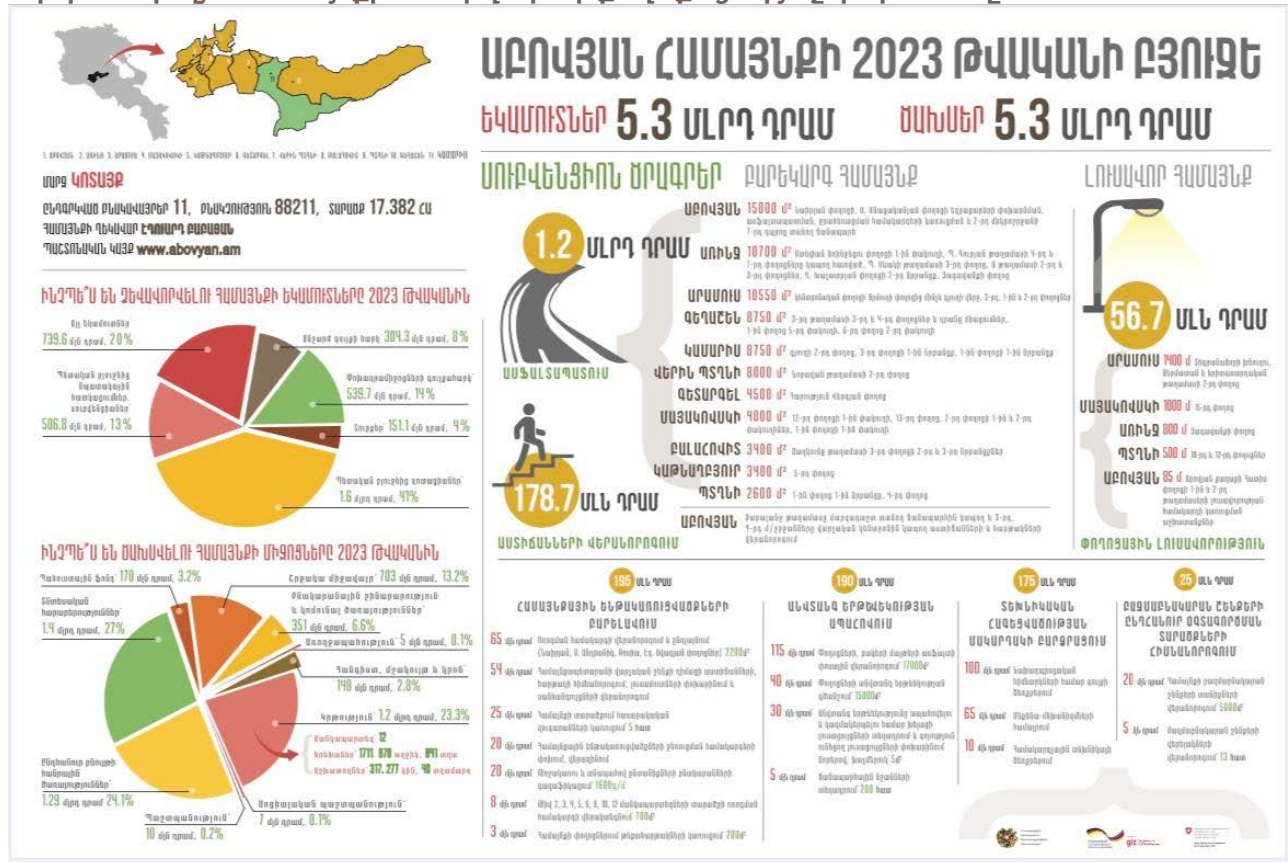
ԱԲՈՎՅԱՆ ՀԱՄԱՅՆՔԻ 2023 ԹՎԱԿԱՆԻ ԲՅՈՒՋԵ

ԵԿԱՄՈՒՏՆԵՐ 5.3 ՄԼՐԴ ԴՐԱՄ ԾԱԽՍԵՐ 5.3 ՄԼՐԴ ԴՐԱՄ

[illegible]

ՄԱՐԶ ԿՈՏԱՅՔ
ԸՆԴԳՐԿՎԱԾ ԲՆԱԿԱՎԱՅՐԵՐ 11, ԲՆԱԿՉՈՒԹՅՈՒՆ 88211, ՏԱՐԱԾՔ 17.382 ԿՄ
ՀԱՄԱՅՆՔԻ ՂԵԿԱՎԱՐ ԷԳՈՒԱՐԴ ԲԱԲԱՅԱՆ
ՊԱՇՏՈՆԱԿԱՆ ԿԱՅՔ www.abovyan.am

ԻՆՉԻ՞Ց ԵՆ ՁԵՎԱՎՈՐՎԵԼՈՒ ՀԱՄԱՅՆՔԻ ԵԿԱՄՈՒՏՆԵՐԸ 2023 ԹՎԱԿԱՆԻՆ

739.6 մլն դրամ, 20%
Ճեղված գույքի հարկ 304.3 մլն դրամ, 8%
506.8 մլն դրամ, 13%
539.7 մլն դրամ, 14%
Տուրքեր 151.1 մլն դրամ, 4%
1.6 մլրդ դրամ, 41%

ԻՆՉԻ՞Ն ԵՆ ԾԱԽՍՎԵԼՈՒ ՀԱՄԱՅՆՔԻ ՄԻՋՈՑՆԵՐԸ 2023 ԹՎԱԿԱՆԻՆ

Պահուստային ֆոնդ 170 մլն դրամ, 3.2%
703 մլն դրամ, 13.2%
1.4 մլրդ դրամ, 27%
351 մլն դրամ, 6.6%
5 մլն դրամ, 0.1%
148 մլն դրամ, 2.8%
Կրթություն 1.2 մլրդ դրամ, 23.3%
12
1711, 670, 811
317, 277, 40
1.29 մլրդ դրամ, 24.1%
7 մլն դրամ, 0.1%
10 մլն դրամ, 0.2%

ՍՈՒԲՎԵՆՑԻՈՆ ԾՐԱԳՐԵՐ
ԲԱՐԵԿԱՐԳ ՀԱՄԱՅՆՔ
ԼՈՒՍԱՎՈՐ ՀԱՄԱՅՆՔ

1.2 ՄԼՐԴ ԴՐԱՄ
ՃԱՆԱՊԱՐՀԱՇԻՆՈՒԹՅՈՒՆ
178.7 ՄԼՆ ԴՐԱՄ
ԱՍՏԻՃԱՆՆԵՐԻ ՎԵՐԱՆՈՐՈԳՈՒՄ

ԱԲՈՎՅԱՆ 15800 մ²
ԱՌԻՆՋ 10700 մ²
ԱՐԱՄՈՒՍ 10550 մ²
ԳԵՂԱՇԵՆ 8750 մ²
ԿԱՄԱՐԻՍ 8750 մ²
ՎԵՐԻՆ ՊՏՂՆԻ 8000 մ²
ԳԵՏԱՐԳԵԼ 4500 մ²
ՄԱՅԱԿՈՎՍԿԻ 4000 մ²
ԲԱԼԱՀՈՎԻՏ 3400 մ²
ԿԱԹՆԱՂԲՅՈՒՐ 3400 մ²
ՊՏՂՆԻ 2600 մ²
ԱԲՈՎՅԱՆ

56.7 ՄԼՆ ԴՐԱՄ
ԱՐԱՄՈՒՍ 1400 մ
ՄԱՅԱԿՈՎՍԿԻ 1800 մ
ԱՌԻՆՋ 800 մ
ՊՏՂՆԻ 500 մ
ԱԲՈՎՅԱՆ 85 մ
ՓՈՂՈՑԱՅԻՆ ԼՈՒՍԱՎՈՐՈՒԹՅՈՒՆ

195 ՄԼՆ ԴՐԱՄ
ՀԱՄԱՅՆՔԱՅԻՆ ԵՆԹԱԿԱՌՈՒՑՎԱԾՔՆԵՐԻ ԲԱՐԵԼԱՎՈՒՄ
65 մլն դրամ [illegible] 2200մ²
54 մլն դրամ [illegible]
25 մլն դրամ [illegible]
20 մլն դրամ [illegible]
20 մլն դրամ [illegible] 1600մ²
8 մլն դրամ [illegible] 700մ²
3 մլն դրամ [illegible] 200մ²

190 ՄԼՆ ԴՐԱՄ
ԱՆՎՏԱՆԳ ԵՐԹԵՎԵԿՈՒԹՅԱՆ ԱՊԱՀՈՎՈՒՄ
115 մլն դրամ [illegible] 17000մ²
40 մլն դրամ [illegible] 15000մ²
30 մլն դրամ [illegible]
5 մլն դրամ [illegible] 200 հատ

175 ՄԼՆ ԴՐԱՄ
ՏԵԽՆԻԿԱԿԱՆ ՀԱԳԵՑՎԱԾՈՒԹՅԱՆ ՄԱԿԱՐԴԱԿԻ ԲԱՐՁՐԱՑՈՒՄ
100 մլն դրամ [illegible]
65 մլն դրամ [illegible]
10 մլն դրամ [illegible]

25 ՄԼՆ ԴՐԱՄ
ԲԱԶՄԱԲՆԱԿԱՐԱՆ ՇԵՆՔԵՐԻ ԸՆԴՀԱՆՈՒՐ ՕԳՏԱԳՈՐԾՄԱՆ ՏԱՐԱԾՔՆԵՐԻ ՀԻՄՆԱՆՈՐՈԳՈՒՄ
20 մլն դրամ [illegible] 5000մ²
5 մլն դրամ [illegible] 13 հատ